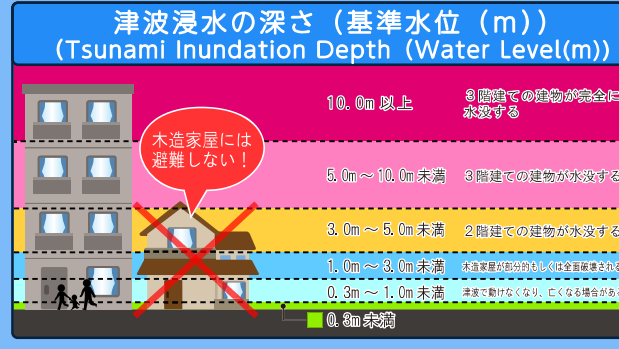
津波浸水の深さ（基準水位（m））
(Tsunami Inundation Depth (Water Level(m))

木造家屋には避難しない！

10.0m 以上　３階建ての建物が完全に水没する

5.0m ～ 10.0m 未満　３階建ての建物が水没する

3.0m ～ 5.0m 未満　２階建ての建物が水没する

1.0m ～ 3.0m 未満　木造家屋が部分的もしくは全面破壊される

0.3m ～ 1.0m 未満　津波で動けなくなり、亡くなる場合がある

0.3m 未満